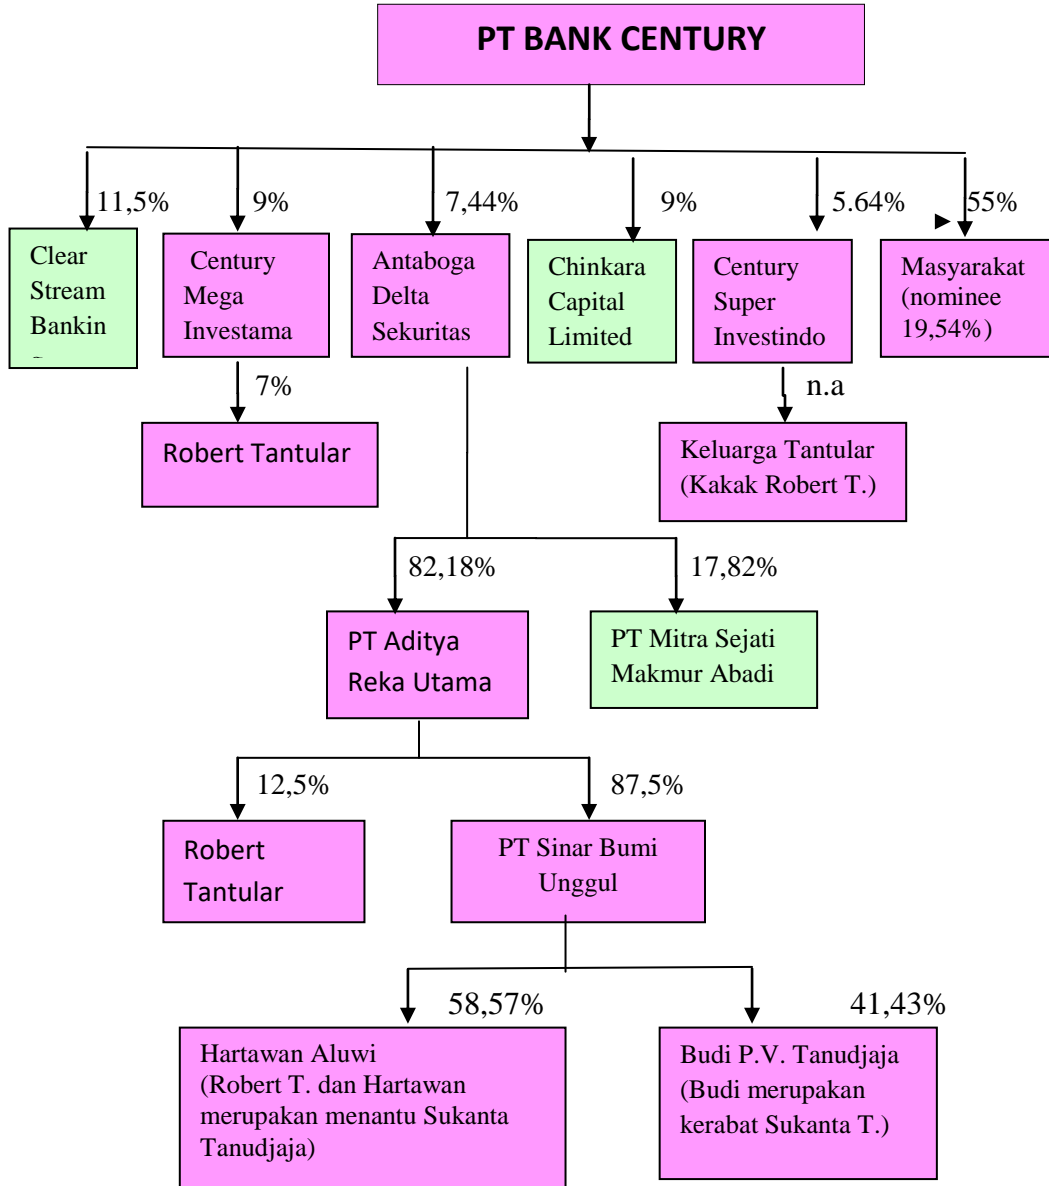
PT BANK CENTURY

11,5%
Clear Stream Bankin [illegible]

9%
Century Mega Investama

7,44%
Antaboga Delta Sekuritas

9%
Chinkara Capital Limited

5.64%
Century Super Investindo

55%
Masyarakat (nominee 19,54%)

7%
Robert Tantular

n.a
Keluarga Tantular (Kakak Robert T.)

82,18%
PT Aditya Reka Utama

17,82%
PT Mitra Sejati Makmur Abadi

12,5%
Robert Tantular

87,5%
PT Sinar Bumi Unggul

58,57%
Hartawan Aluwi (Robert T. dan Hartawan merupakan menantu Sukanta Tanudjaja)

41,43%
Budi P.V. Tanudjaja (Budi merupakan kerabat Sukanta T.)